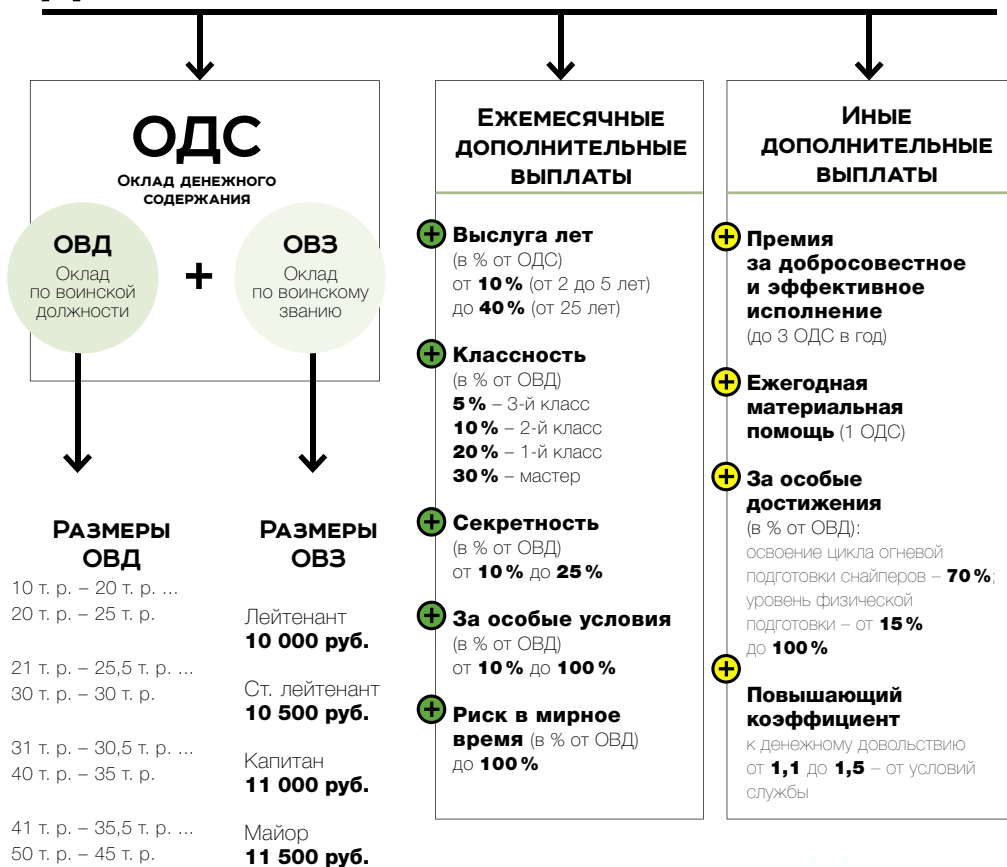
ОДС
Оклад денежного содержания

ОВД
Оклад по воинской должности

+

ОВЗ
Оклад по воинскому званию

Размеры ОВД
10 т. р. – 20 т. р. ...
20 т. р. – 25 т. р.

21 т. р. – 25,5 т. р. ...
30 т. р. – 30 т. р.

31 т. р. – 30,5 т. р. ...
40 т. р. – 35 т. р.

41 т. р. – 35,5 т. р. ...
50 т. р. – 45 т. р.

Размеры ОВЗ
Лейтенант
10 000 руб.

Ст. лейтенант
10 500 руб.

Капитан
11 000 руб.

Майор
11 500 руб.

Ежемесячные дополнительные выплаты

Выслуга лет
(в % от ОДС)
от 10 % (от 2 до 5 лет)
до 40 % (от 25 лет)

Классность
(в % от ОВД)
5 % – 3-й класс
10 % – 2-й класс
20 % – 1-й класс
30 % – мастер

Секретность
(в % от ОВД)
от 10 % до 25 %

За особые условия
(в % от ОВД)
от 10 % до 100 %

Риск в мирное время (в % от ОВД)
до 100 %

Иные дополнительные выплаты

Премия за добросовестное и эффективное исполнение
(до 3 ОДС в год)

Ежегодная материальная помощь (1 ОДС)

За особые достижения
(в % от ОВД):
освоение цикла огневой подготовки снайперов – 70 %; уровень физической подготовки – от 15 % до 100 %

Повышающий коэффициент
к денежному довольствию от 1,1 до 1,5 – от условий службы